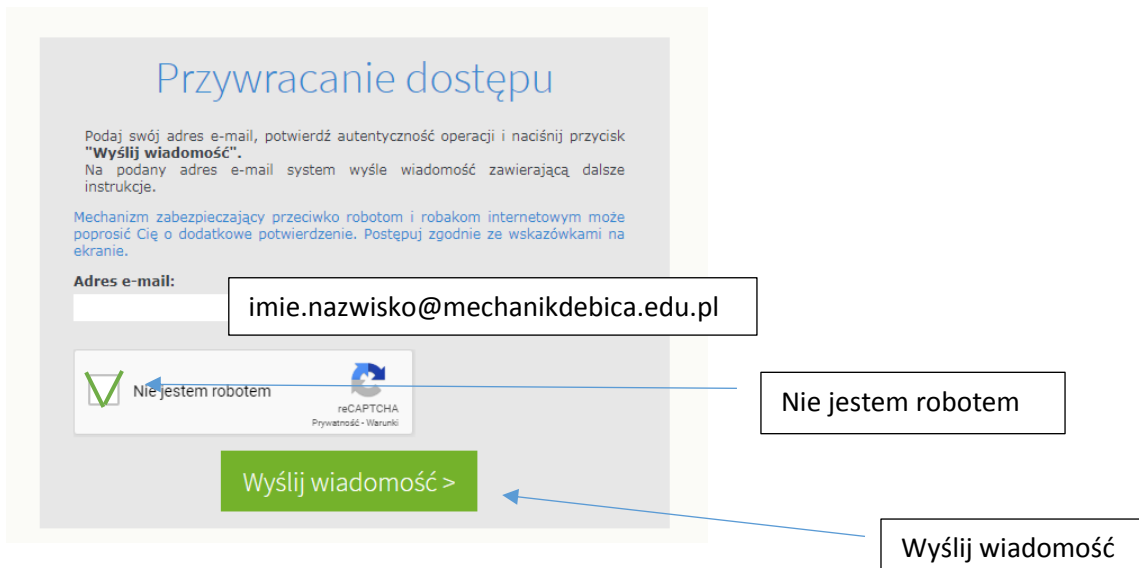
Przywracanie dostępu

Podaj swój adres e-mail, potwierdź autentyczność operacji i naciśnij przycisk **"Wyślij wiadomość".**
Na podany adres e-mail system wyśle wiadomość zawierającą dalsze instrukcje.

Mechanizm zabezpieczający przeciwko robotom i robakom internetowym może poprosić Cię o dodatkowe potwierdzenie. Postępuj zgodnie ze wskazówkami na ekranie.

**Adres e-mail:**

imie.nazwisko@mechanikdebica.edu.pl

Nie jestem robotem

reCAPTCHA
Prywatność - Warunki

Nie jestem robotem

Wyślij wiadomość >

Wyślij wiadomość